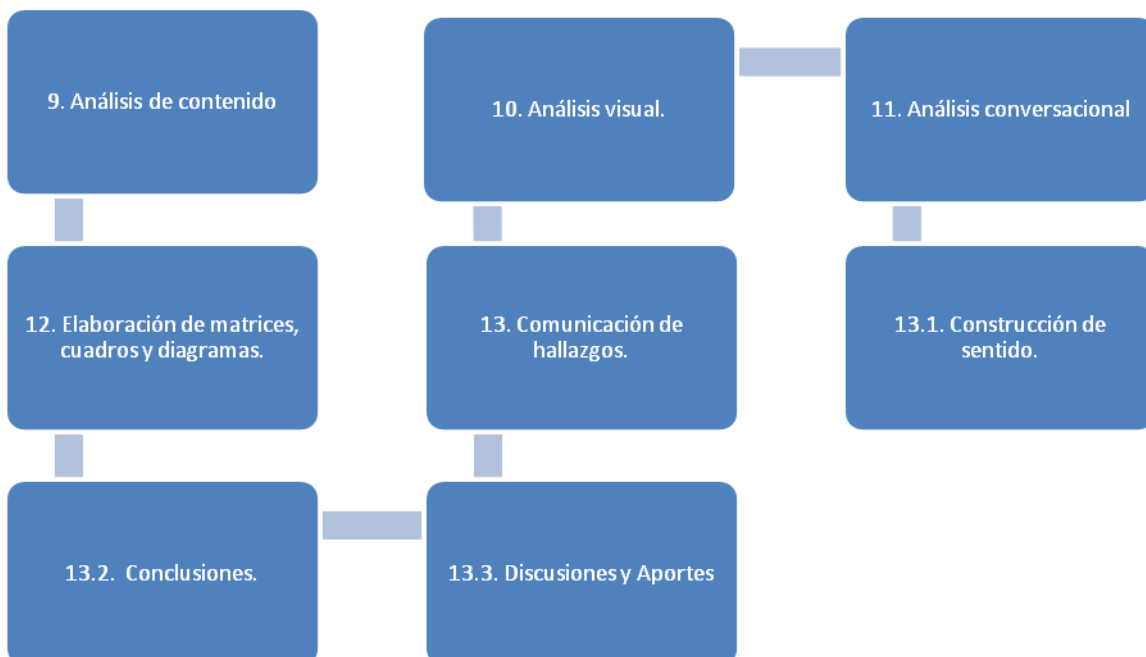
9. Análisis de contenido

10. Análisis visual.

11. Análisis conversacional

12. Elaboración de matrices, cuadros y diagramas.

13. Comunicación de hallazgos.

13.1. Construcción de sentido.

13.2. Conclusiones.

13.3. Discusiones y Aportes